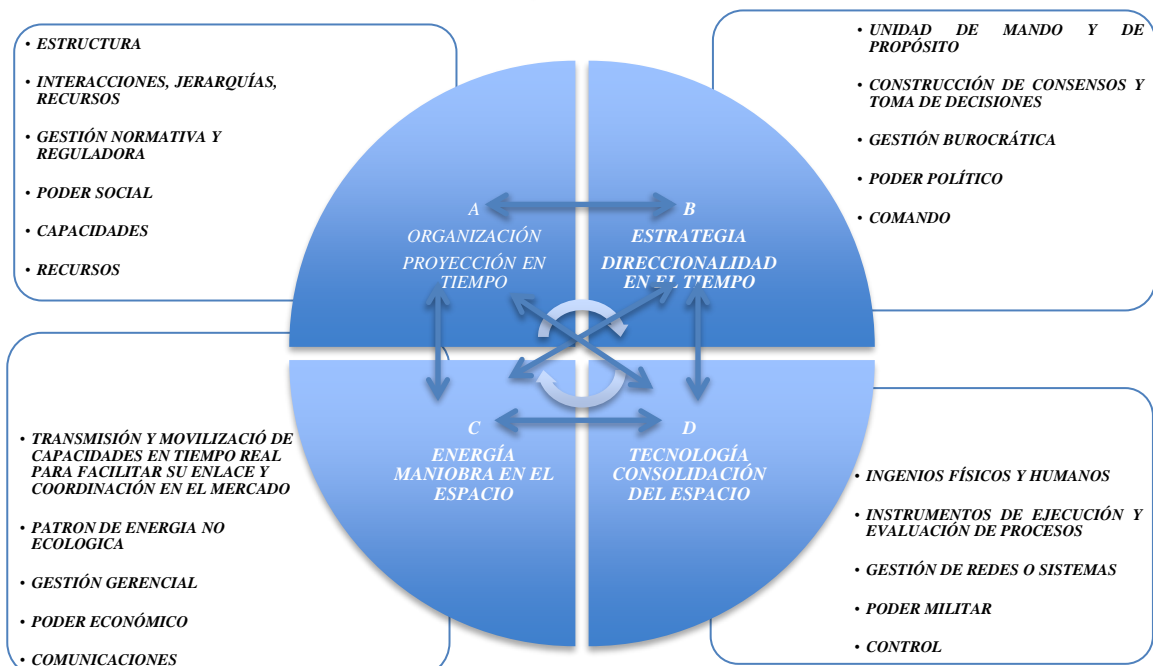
• ESTRUCTURA
• INTERACCIONES, JERARQUÍAS, RECURSOS
• GESTIÓN NORMATIVA Y REGULADORA
• PODER SOCIAL
• CAPACIDADES
• RECURSOS

• UNIDAD DE MANDO Y DE PROPÓSITO
• CONSTRUCCIÓN DE CONSENSOS Y TOMA DE DECISIONES
• GESTIÓN BUROCRÁTICA
• PODER POLÍTICO
• COMANDO

A
ORGANIZACIÓN
PROYECCIÓN EN TIEMPO

B
ESTRATEGIA
DIRECCIONALIDAD EN EL TIEMPO

C
ENERGÍA
MANIOBRA EN EL ESPACIO

D
TECNOLOGÍA
CONSOLIDACIÓN DEL ESPACIO

• TRANSMISIÓN Y MOVILIZACIÓ DE CAPACIDADES EN TIEMPO REAL PARA FACILITAR SU ENLACE Y COORDINACIÓN EN EL MERCADO
• PATRON DE ENERGIA NO ECOLOGICA
• GESTIÓN GERENCIAL
• PODER ECONÓMICO
• COMUNICACIONES

• INGENIOS FÍSICOS Y HUMANOS
• INSTRUMENTOS DE EJECUCIÓN Y EVALUACIÓN DE PROCESOS
• GESTIÓN DE REDES O SISTEMAS
• PODER MILITAR
• CONTROL